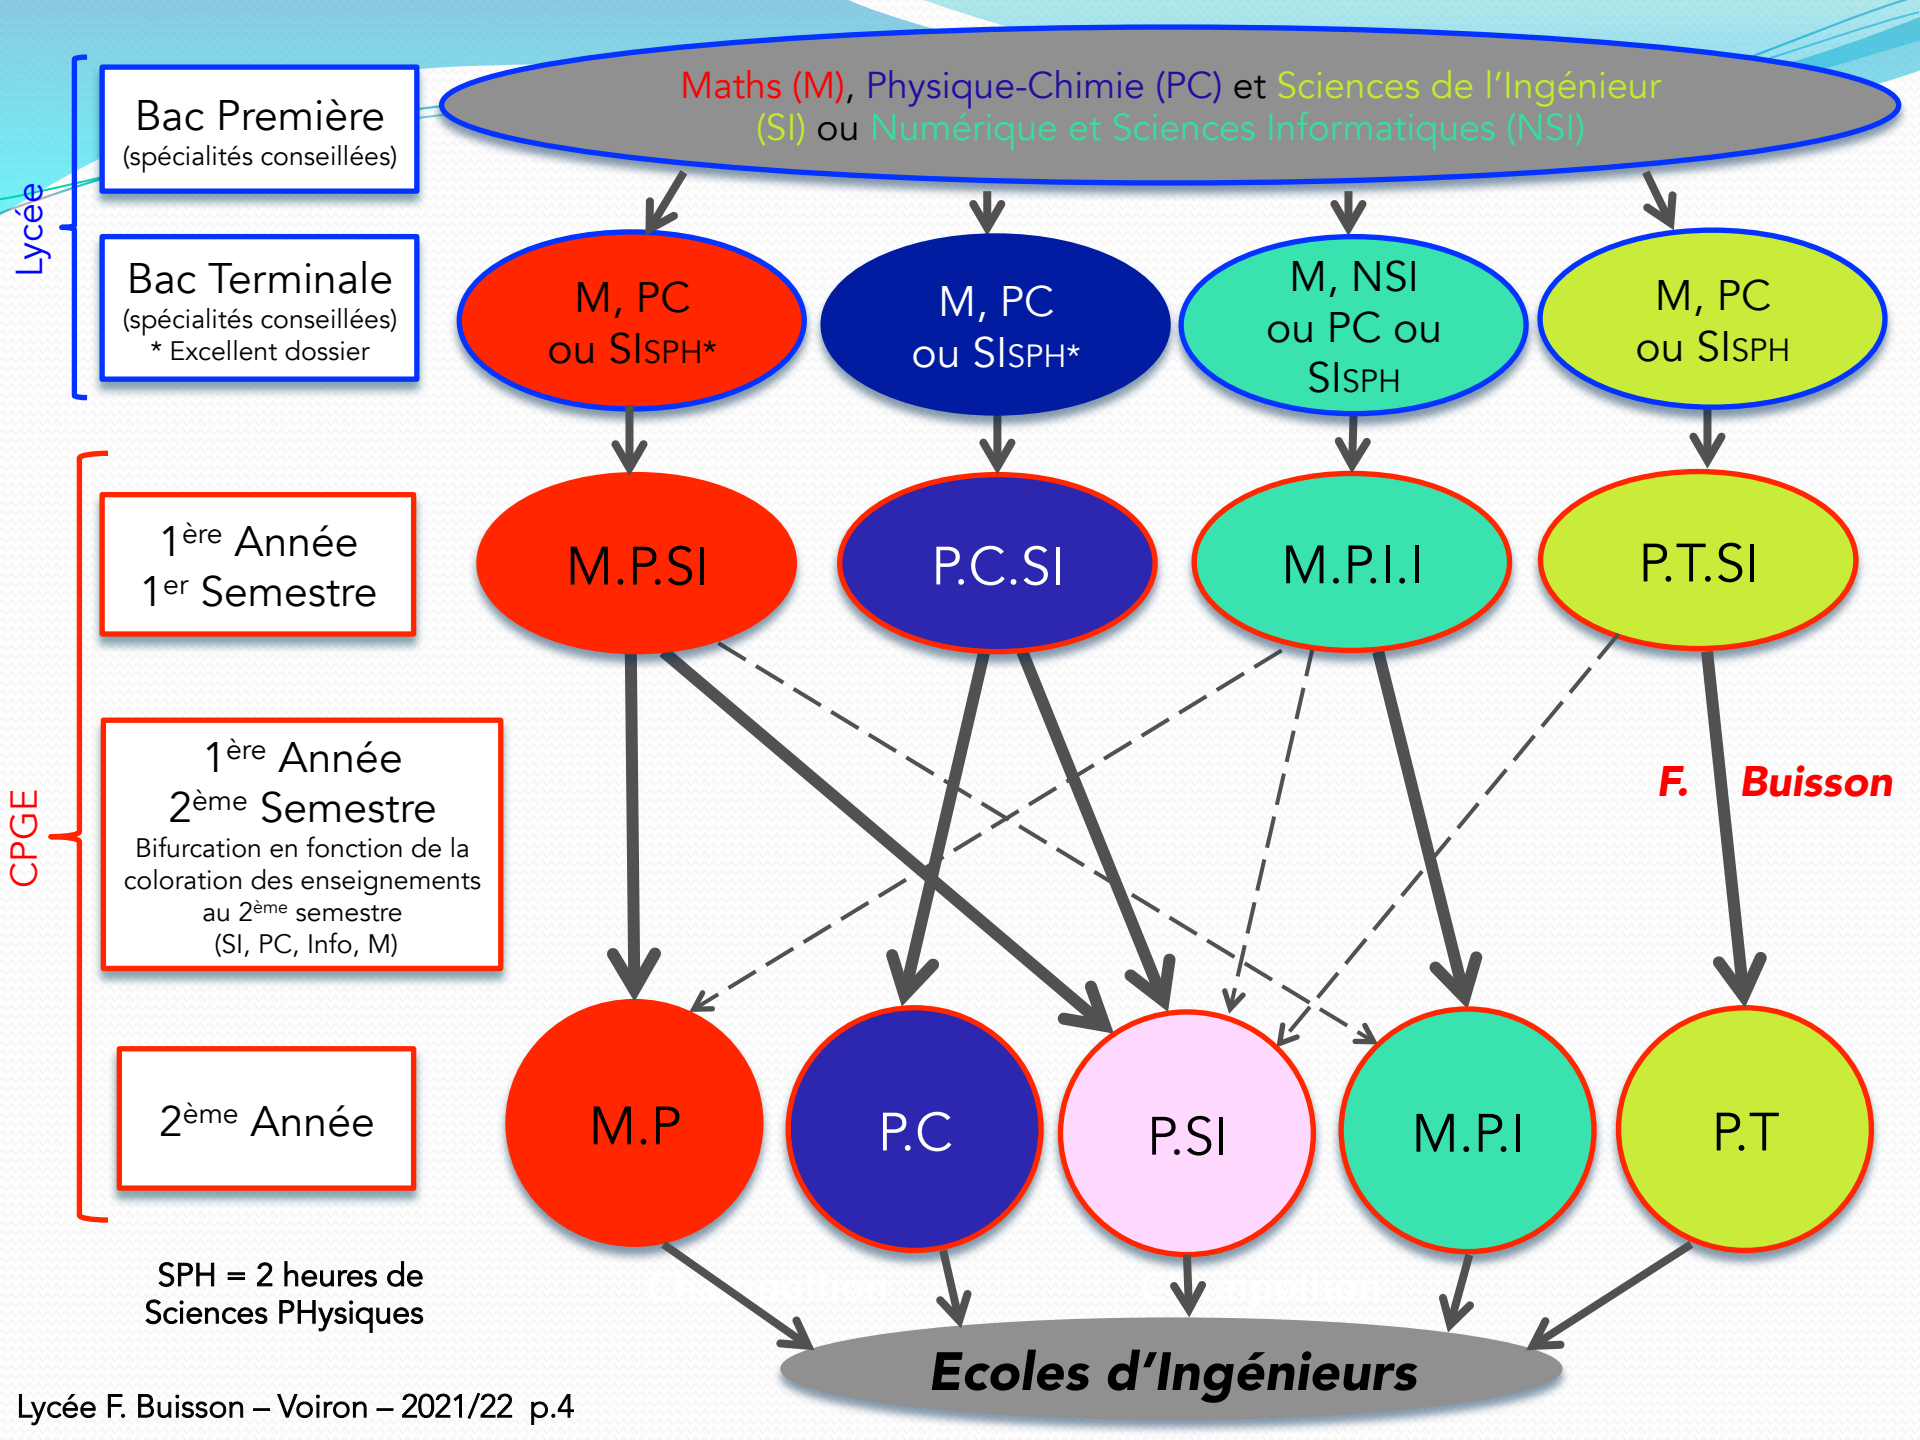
Lycée

Bac Première
(spécialités conseillées)

Bac Terminale
(spécialités conseillées)
* Excellent dossier

Maths (M), Physique-Chimie (PC) et Sciences de l'Ingénieur (SI) ou Numérique et Sciences Informatiques (NSI)

M, PC
ou SISPH*

M, PC
ou SISPH*

M, NSI
ou PC ou
SISPH

M, PC
ou SISPH

CPGE

1$^{ère}$ Année
1$^{er}$ Semestre

M.P.SI

P.C.SI

M.P.I.I

P.T.SI

1$^{ère}$ Année
2$^{ème}$ Semestre
Bifurcation en fonction de la coloration des enseignements au 2$^{ème}$ semestre
(SI, PC, Info, M)

F. Buisson

2$^{ème}$ Année

M.P

P.C

P.SI

M.P.I

P.T

SPH = 2 heures de
Sciences PHysiques

Ecoles d'Ingénieurs

Lycée F. Buisson – Voiron – 2021/22 p.4